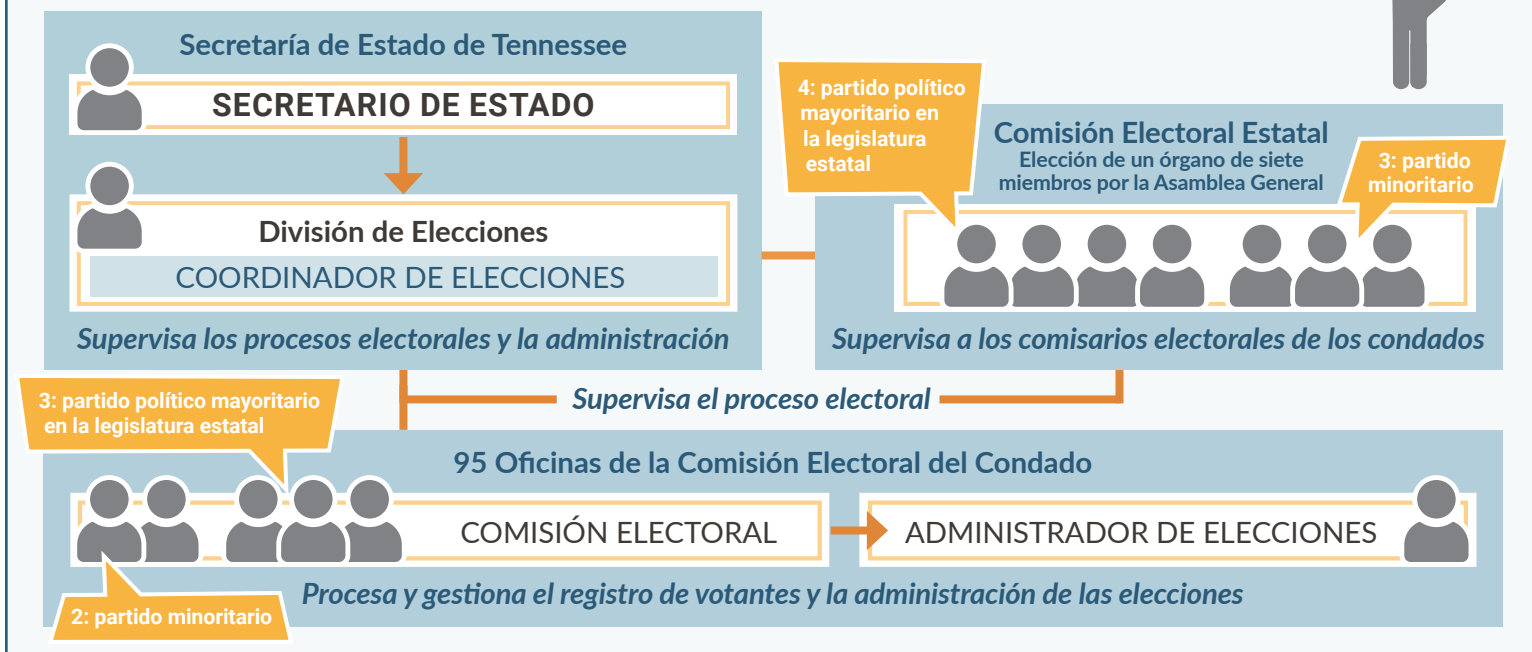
Secretaría de Estado de Tennessee

SECRETARIO DE ESTADO

División de Elecciones

COORDINADOR DE ELECCIONES

Supervisa los procesos electorales y la administración

4: partido político mayoritario en la legislatura estatal

Comisión Electoral Estatal
Elección de un órgano de siete miembros por la Asamblea General

3: partido minoritario

Supervisa a los comisarios electorales de los condados

Supervisa el proceso electoral

3: partido político mayoritario en la legislatura estatal

95 Oficinas de la Comisión Electoral del Condado

COMISIÓN ELECTORAL

ADMINISTRADOR DE ELECCIONES

Procesa y gestiona el registro de votantes y la administración de las elecciones

2: partido minoritario